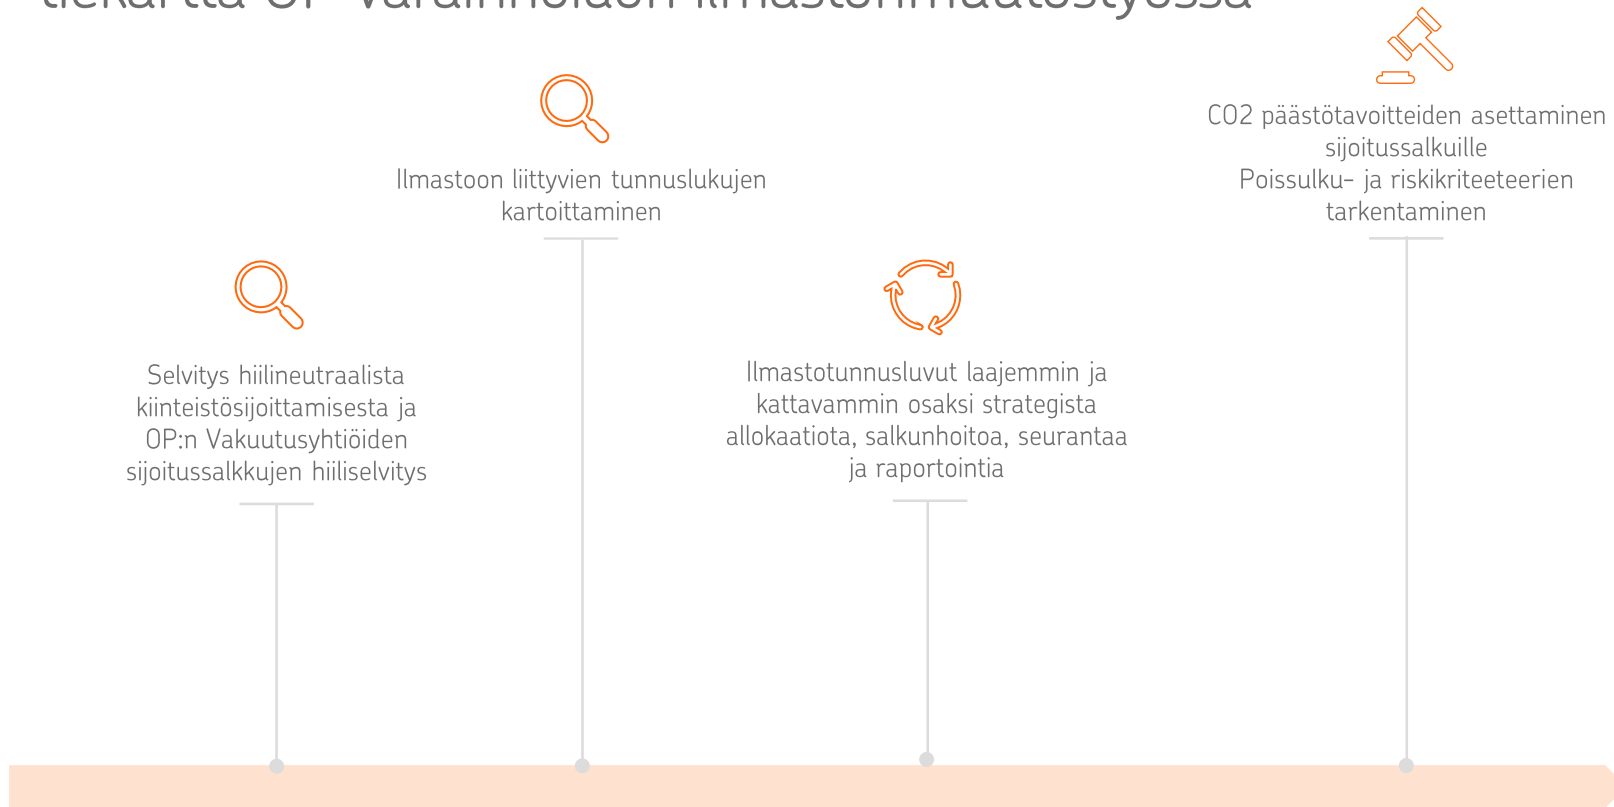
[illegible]

Ilmastoon liittyvien tunnuslukujen kartoittaminen

CO2 päästötavoitteiden asettaminen sijoitussalkuille
Poissulku- ja riskikriteeteerien tarkentaminen

Selvitys hiilineutraalista kiinteistösijoittamisesta ja OP:n Vakuutusyhtiöiden sijoitussalkkujen hiiliselvitys

Ilmastotunnusluvut laajemmin ja kattavammin osaksi strategista allokaatiota, salkunhoitoa, seurantaa ja raportointia